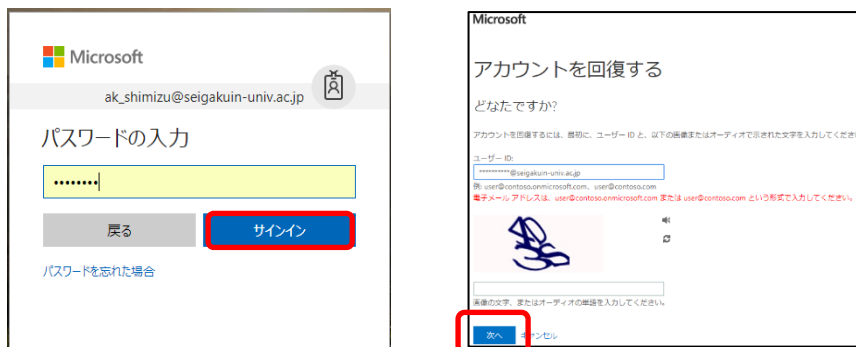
Microsoft

ak_shimizu@seigakuin-univ.ac.jp

パスワードの入力

••••••••

戻る

サインイン

パスワードを忘れた場合

Microsoft

アカウントを回復する

どなたですか?

アカウントを回復するには、最初に、ユーザー ID と、以下の画像またはオーディオで示された文字を入力してくださ

ユーザー ID:

***********@seigakuin-univ.ac.jp

例: user@contoso.onmicrosoft.com、user@contoso.com

電子メール アドレスは、user@contoso.onmicrosoft.com または user@contoso.com という形式で入力してください。

画像の文字、またはオーディオの単語を入力してください。

次へ

キャンセル